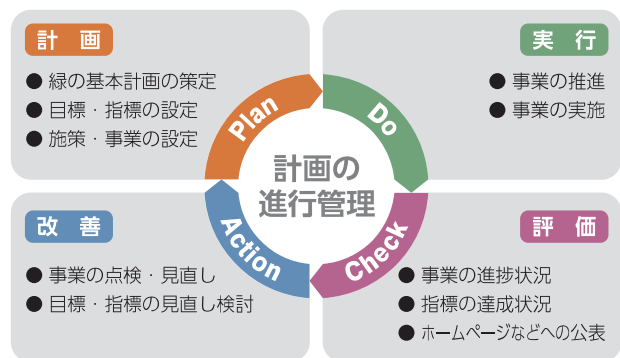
計　画

● 緑の基本計画の策定
● 目標・指標の設定
● 施策・事業の設定

実　行

● 事業の推進
● 事業の実施

Plan

Do

計画の
進行管理

Action

Check

改　善

● 事業の点検・見直し
● 目標・指標の見直し検討

評　価

● 事業の進捗状況
● 指標の達成状況
● ホームページなどへの公表